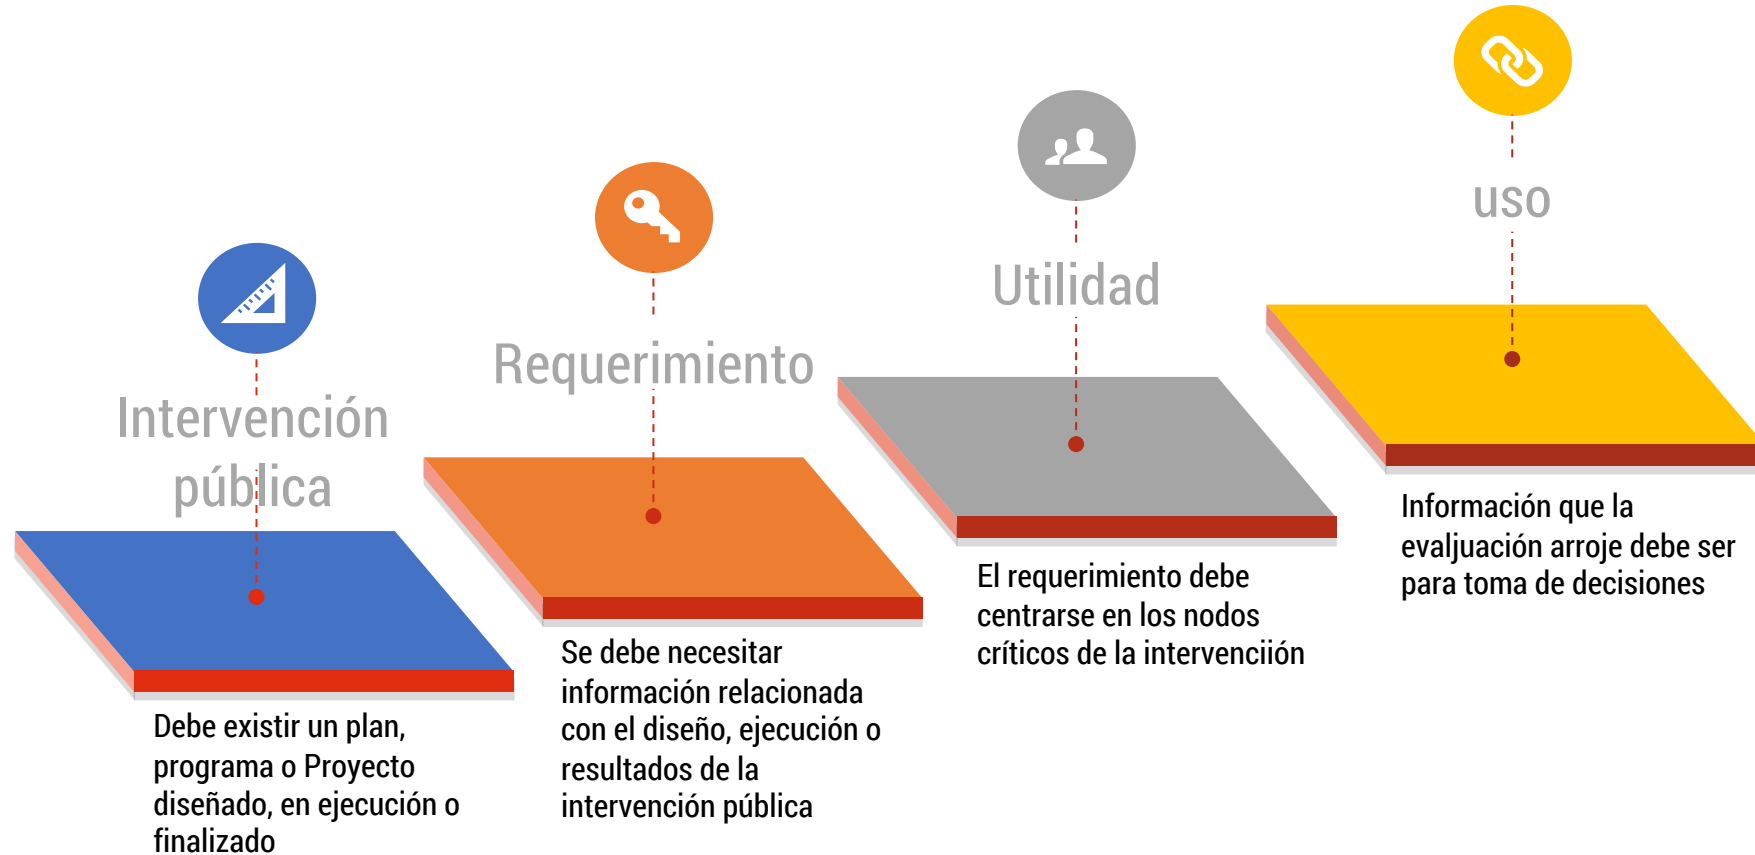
Intervención pública

Debe existir un plan, programa o Proyecto diseñado, en ejecución o finalizado

Requerimiento

Se debe necesitar información relacionada con el diseño, ejecución o resultados de la intervención pública

Utilidad

El requerimiento debe centrarse en los nodos críticos de la intervenciión

uso

Información que la evaljuación arroje debe ser para toma de decisiones